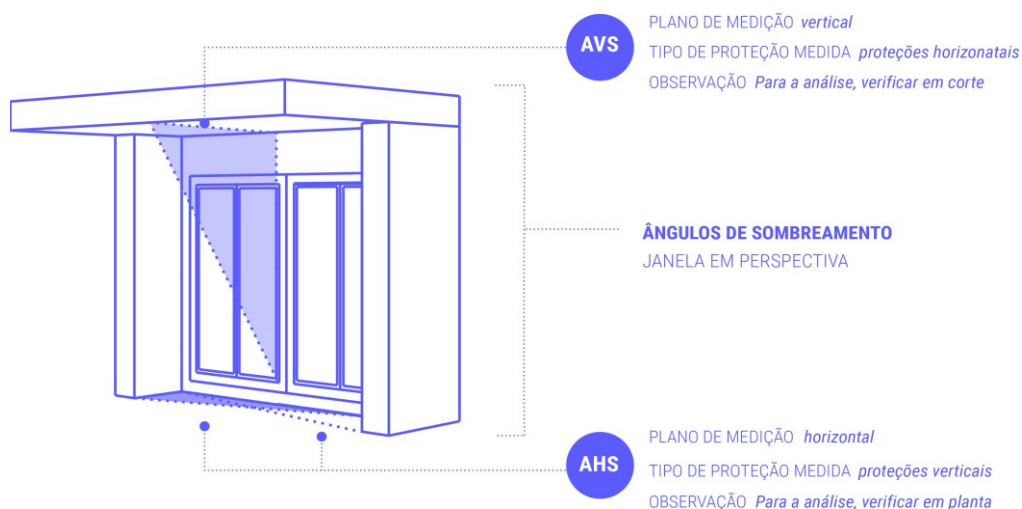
AVS

PLANO DE MEDIÇÃO *vertical*
TIPO DE PROTEÇÃO MEDIDA *proteções horizontais*
OBSERVAÇÃO *Para a análise, verificar em corte*

ÂNGULOS DE SOMBREAMENTO
JANELA EM PERSPECTIVA

AHS

PLANO DE MEDIÇÃO *horizontal*
TIPO DE PROTEÇÃO MEDIDA *proteções verticais*
OBSERVAÇÃO *Para a análise, verificar em planta*